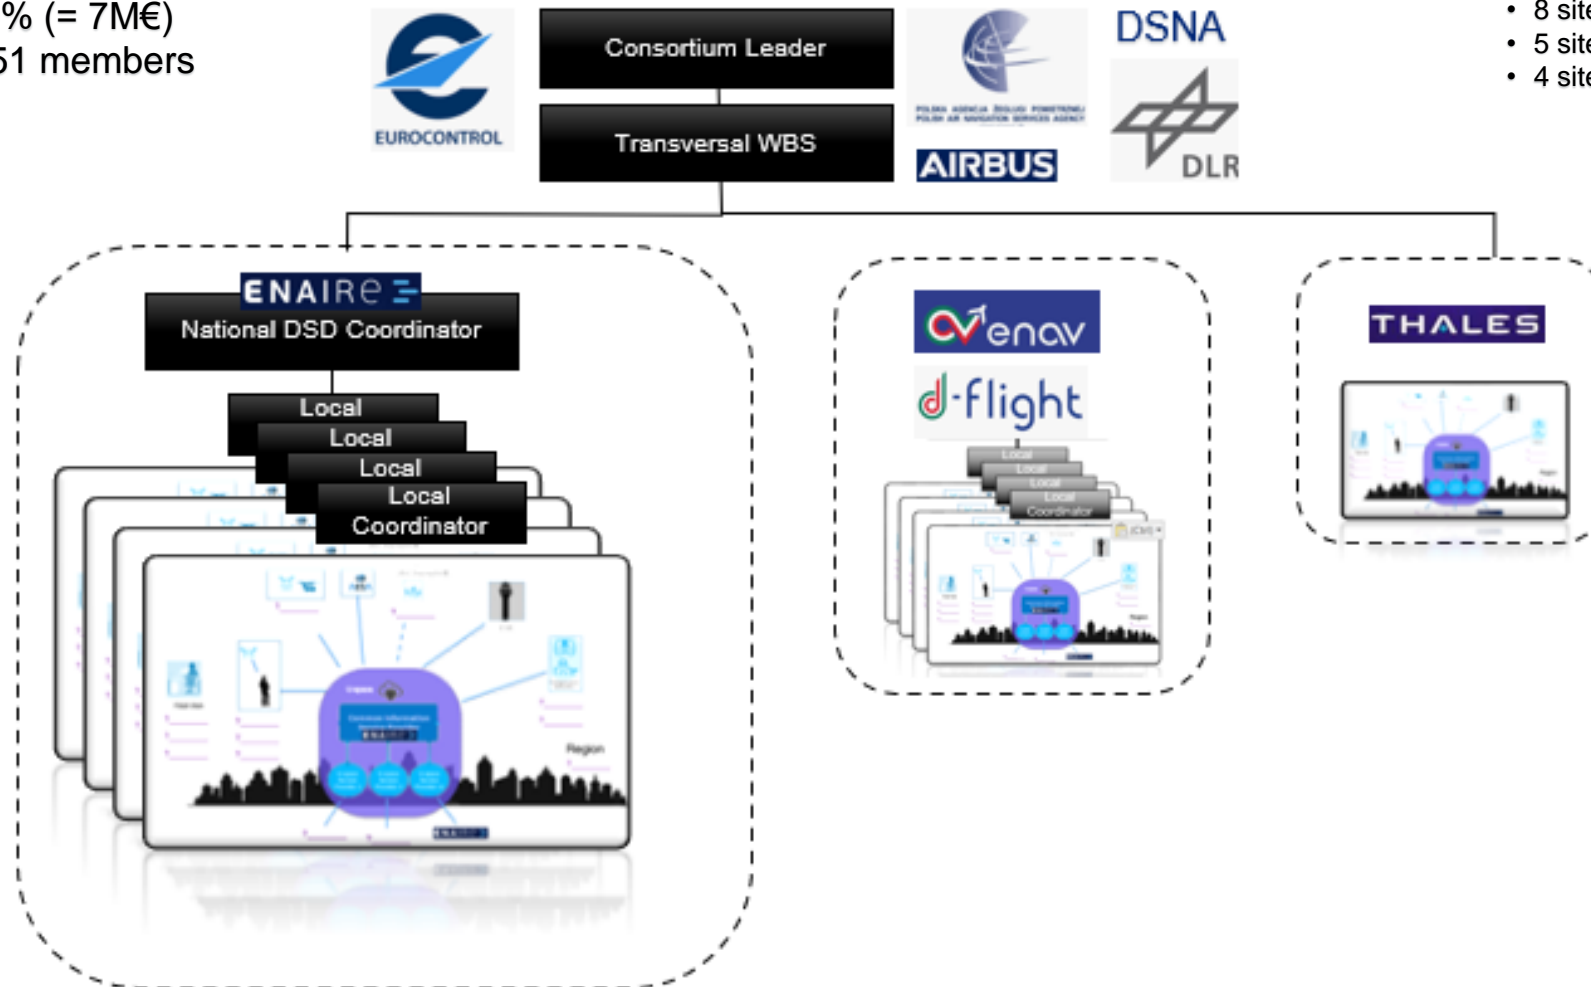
% (= 7M€)
51 members

EUROCONTROL

Consortium Leader

Transversal WBS

POLSKA AGENCJA ŻEGLUGI POWIETRZNEJ POLISH AIR NAVIGATION SERVICES AGENCY

AIRBUS

DSNA

DLR

• 8 site
• 5 site
• 4 site

ENAIRE

National DSD Coordinator

Local

Local

Local

Local Coordinator

Region

enav

d-flight

Local

Local

Local

Local Coordinator

THALES